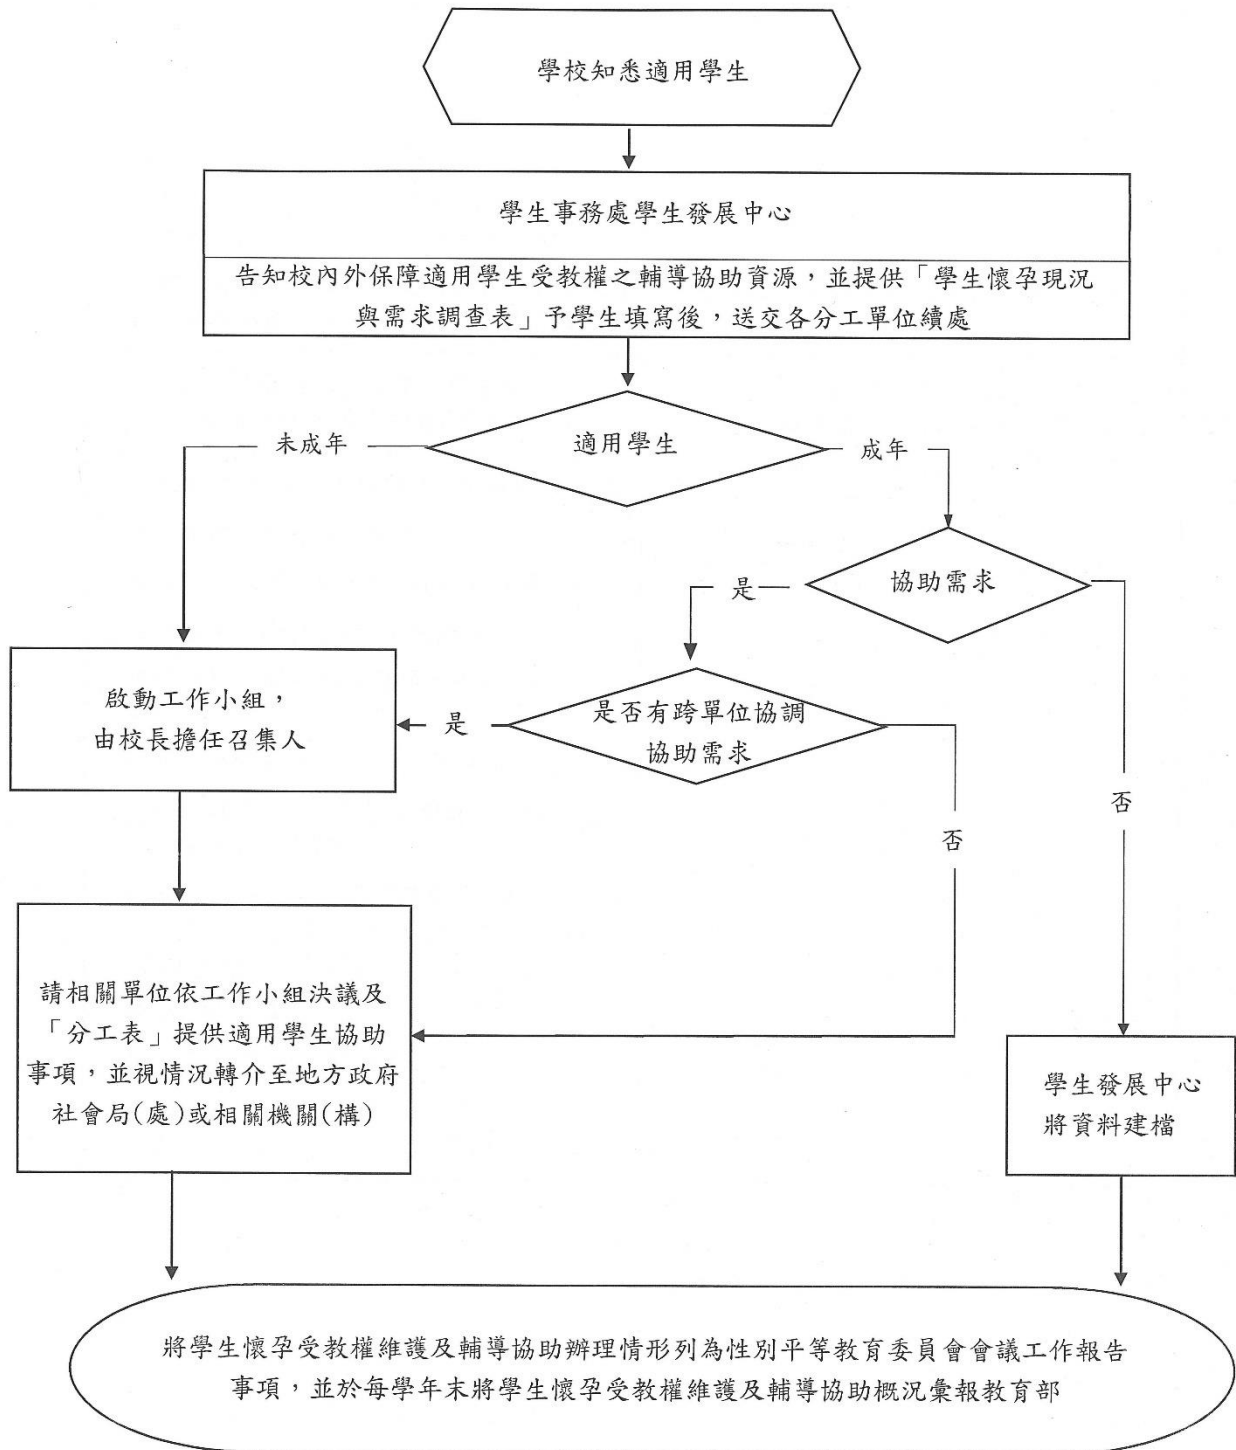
學校知悉適用學生

學生事務處學生發展中心

告知校內外保障適用學生受教權之輔導協助資源，並提供「學生懷孕現況與需求調查表」予學生填寫後，送交各分工單位續處

未成年

適用學生

成年

協助需求

是

否

啟動工作小組，由校長擔任召集人

是

是否有跨單位協調協助需求

否

請相關單位依工作小組決議及「分工表」提供適用學生協助事項，並視情況轉介至地方政府社會局(處)或相關機關(構)

學生發展中心將資料建檔

將學生懷孕受教權維護及輔導協助辦理情形列為性別平等教育委員會會議工作報告事項，並於每學年末將學生懷孕受教權維護及輔導協助概況彙報教育部